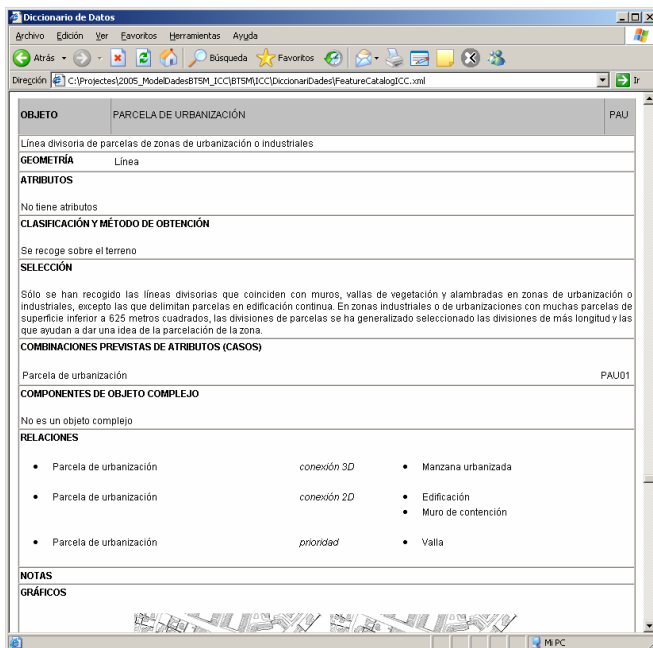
Diccionario de Datos

Archivo Edición Ver Favoritos Herramientas Ayuda

Atrás Búsqueda Favoritos

Dirección C:\Projectes\2005_ModelDadesBT5M_ICC\BT5M\ICC\DiccionariDades\FeatureCatalogICC.xml Ir

| OBJETO | PARCELA DE URBANIZACIÓN | PAU |
|---|---|---|

Línea divisoria de parcelas de zonas de urbanización o industriales

GEOMETRÍA Línea

ATRIBUTOS

No tiene atributos

CLASIFICACIÓN Y MÉTODO DE OBTENCIÓN

Se recoge sobre el terreno

SELECCIÓN

Sólo se han recogido las líneas divisorias que coinciden con muros, vallas de vegetación y alambradas en zonas de urbanización o industriales, excepto las que delimitan parcelas en edificación continua. En zonas industriales o de urbanizaciones con muchas parcelas de superficie inferior a 625 metros cuadrados, las divisiones de parcelas se ha generalizado seleccionado las divisiones de más longitud y las que ayudan a dar una idea de la parcelación de la zona.

COMBINACIONES PREVISTAS DE ATRIBUTOS (CASOS)

Parcela de urbanización PAU01

COMPONENTES DE OBJETO COMPLEJO

No es un objeto complejo

RELACIONES

| | | |
|---|---|---|
| • Parcela de urbanización | conexión 3D | • Manzana urbanizada |
| • Parcela de urbanización | conexión 2D | • Edificación<br>• Muro de contención |
| • Parcela de urbanización | prioridad | • Valla |

NOTAS

GRÁFICOS

Mi PC